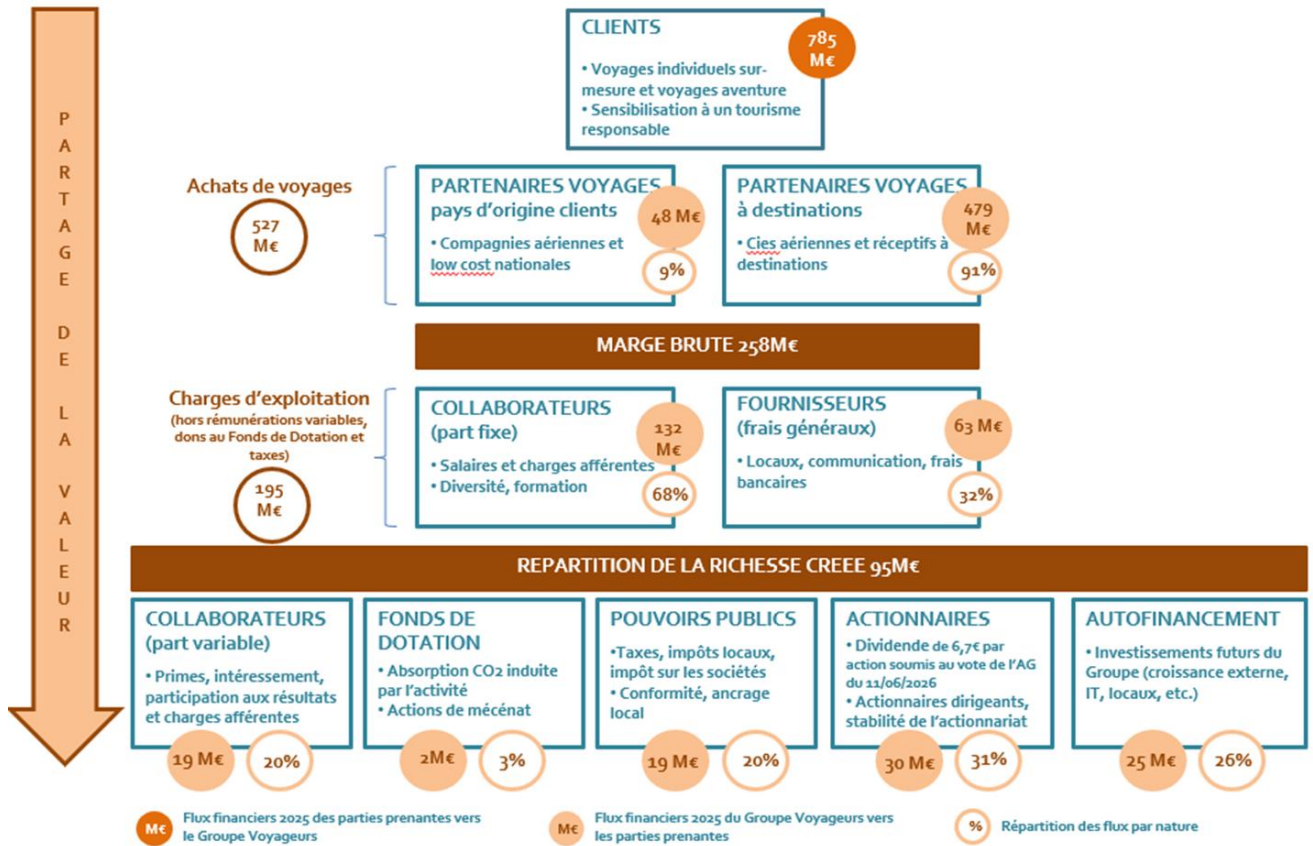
PARTAGE DE LA VALEUR

CLIENTS
785 M€
• Voyages individuels sur-mesure et voyages aventure
• Sensibilisation à un tourisme responsable

Achats de voyages
527 M€

PARTENAIRES VOYAGES pays d'origine clients
48 M€
• Compagnies aériennes et low cost nationales
9%

PARTENAIRES VOYAGES à destinations
479 M€
• Cies aériennes et réceptifs à destinations
91%

MARGE BRUTE 258M€

Charges d'exploitation (hors rémunérations variables, dons au Fonds de Dotation et taxes)
195 M€

COLLABORATEURS (part fixe)
132 M€
• Salaires et charges afférentes
• Diversité, formation
68%

FOURNISSEURS (frais généraux)
63 M€
• Locaux, communication, frais bancaires
32%

REPARTITION DE LA RICHESSE CREEE 95M€

COLLABORATEURS (part variable)
• Primes, intéressement, participation aux résultats et charges afférentes
19 M€
20%

FONDS DE DOTATION
• Absorption CO2 induite par l'activité
• Actions de mécénat
2M€
3%

POUVOIRS PUBLICS
•Taxes, impôts locaux, impôt sur les sociétés
• Conformité, ancrage local
19 M€
20%

ACTIONNAIRES
• Dividende de 6,7€ par action soumis au vote de l'AG du 11/06/2026
• Actionnaires dirigeants, stabilité de l'actionnariat
30 M€
31%

AUTOFINANCEMENT
• Investissements futurs du Groupe (croissance externe, IT, locaux, etc.)
25 M€
26%

M€ Flux financiers 2025 des parties prenantes vers le Groupe Voyageurs
M€ Flux financiers 2025 du Groupe Voyageurs vers les parties prenantes
% Répartition des flux par nature